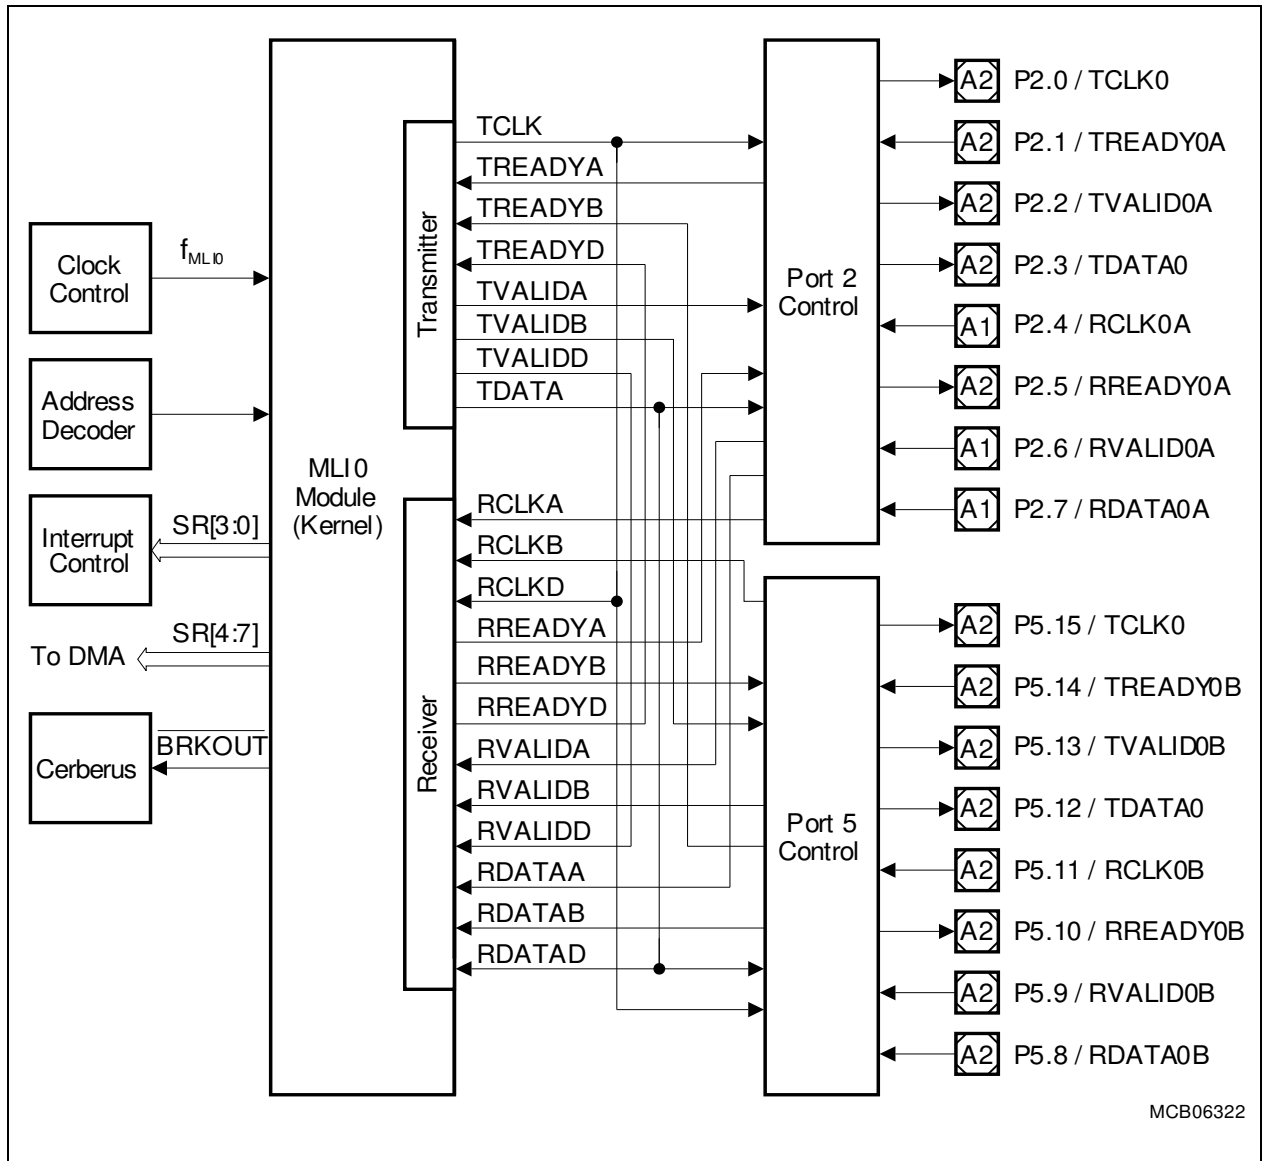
Clock Control

$f_{MLI0}$

Address Decoder

Interrupt Control

SR[3:0]

To DMA

SR[4:7]

Cerberus

$\overline{BRKOUT}$

MLI0 Module (Kernel)

Transmitter

Receiver

TCLK
TREADYA
TREADYB
TREADYD
TVALIDA
TVALIDB
TVALIDD
TDATA
RCLKA
RCLKB
RCLKD
RREADYA
RREADYB
RREADYD
RVALIDA
RVALIDB
RVALIDD
RDATAA
RDATAB
RDATAD

Port 2 Control

Port 5 Control

A2 P2.0 / TCLK0
A2 P2.1 / TREADY0A
A2 P2.2 / TVALID0A
A2 P2.3 / TDATA0
A1 P2.4 / RCLK0A
A2 P2.5 / RREADY0A
A1 P2.6 / RVALID0A
A1 P2.7 / RDATA0A
A2 P5.15 / TCLK0
A2 P5.14 / TREADY0B
A2 P5.13 / TVALID0B
A2 P5.12 / TDATA0
A2 P5.11 / RCLK0B
A2 P5.10 / RREADY0B
A2 P5.9 / RVALID0B
A2 P5.8 / RDATA0B

MCB06322